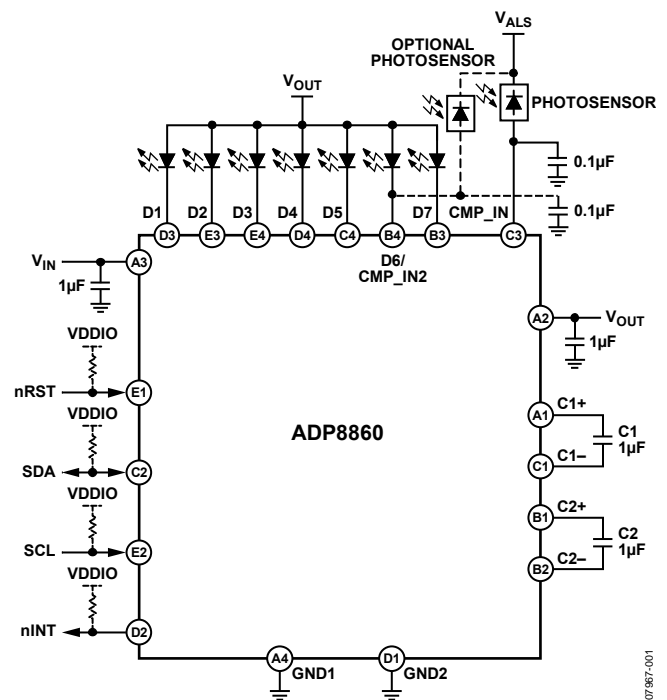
$V_{ALS}$

OPTIONAL PHOTOSENSOR

PHOTOSENSOR

$V_{OUT}$

0.1µF

0.1µF

CMP_IN

D1 D2 D3 D4 D5 D7

D3 E3 E4 D4 C4 B4 B3 C3

D6/ CMP_IN2

$V_{IN}$

A3

1µF

VDDIO

nRST

E1

VDDIO

SDA

C2

VDDIO

SCL

E2

VDDIO

nINT

D2

A2

$V_{OUT}$

1µF

ADP8860

A1

C1+

C1

1µF

C1

C1–

B1

C2+

C2

1µF

B2

C2–

A4

GND1

D1

GND2

07967-001